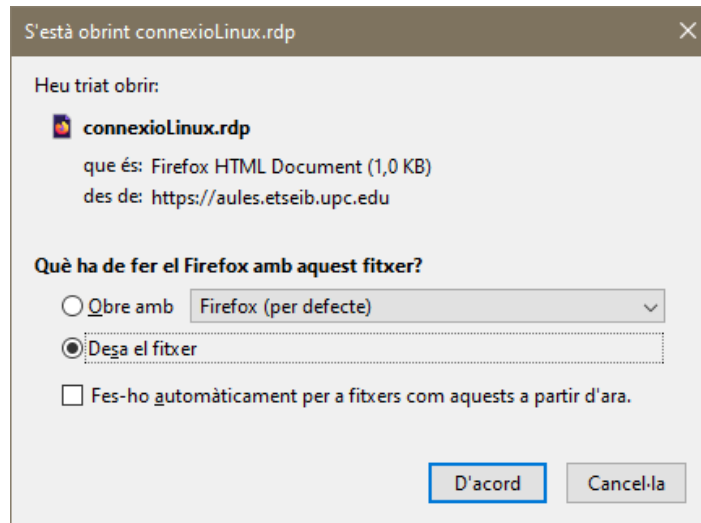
S'està obrint connexioLinux.rdp

Heu triat obrir:

connexioLinux.rdp

que és: Firefox HTML Document (1,0 KB)

des de: https://aules.etseib.upc.edu

Què ha de fer el Firefox amb aquest fitxer?

Obre amb Firefox (per defecte)

Desa el fitxer

Fes-ho automàticament per a fitxers com aquests a partir d'ara.

D'acord

Cancel·la